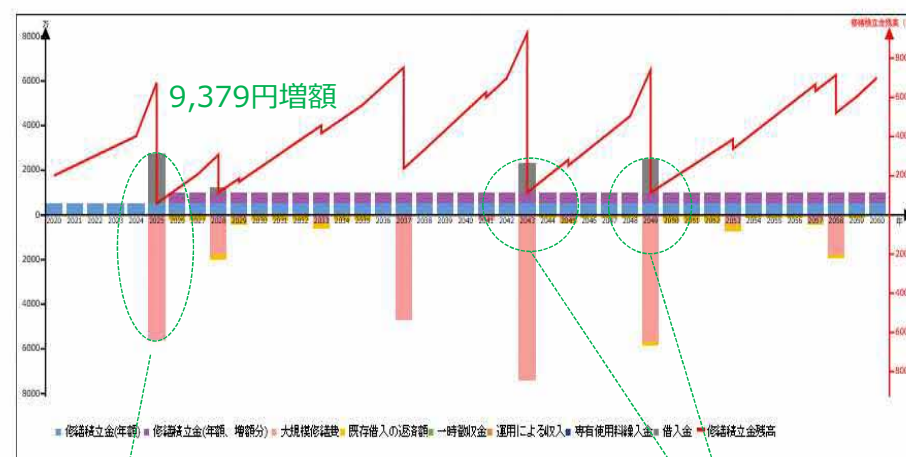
9,379円増額

8000
6000
4000
2000
0
2000
4000
6000
8000

修繕積立金残高

8000
6000
4000
2000
0
2000
4000
6000
8000

2020 2021 2022 2023 2024 2025 2026 2027 2028 2029 2030 2031 2032 2033 2034 2035 2036 2037 2038 2039 2040 2041 2042 2043 2044 2045 2046 2047 2048 2049 2050 2051 2052 2053 2054 2055 2056 2057 2058 2059 2060

年

修繕積立金(年額) 修繕積立金(年額、増額分) 大規模修繕費 既存借入の返済額 一時徴収金 運用による収入 専有使用料繰入金 借入金 修繕積立金残高